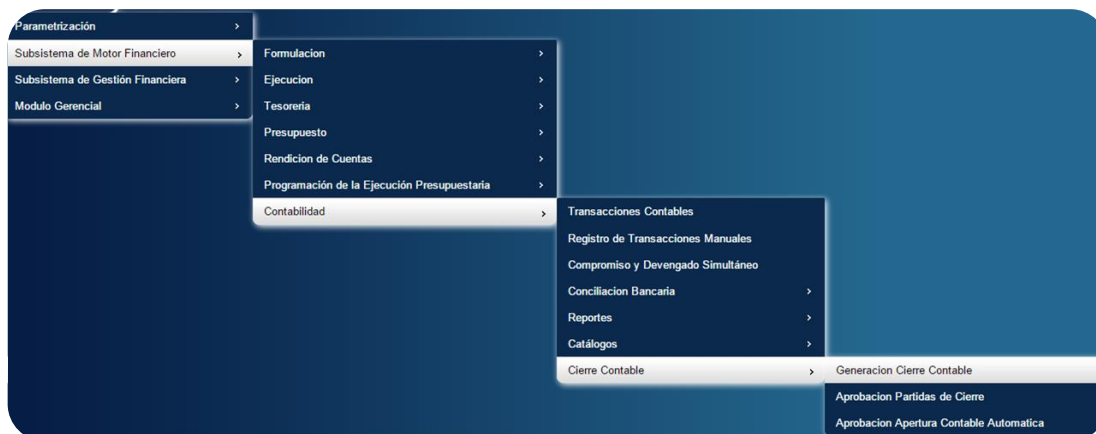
Parametrización >
Subsistema de Motor Financiero >
Subsistema de Gestión Financiera >
Modulo Gerencial >

Formulacion >
Ejecucion >
Tesoreria >
Presupuesto >
Rendicion de Cuentas >
Programación de la Ejecución Presupuestaria >
Contabilidad >

Transacciones Contables
Registro de Transacciones Manuales
Compromiso y Devengado Simultáneo
Conciliacion Bancaria >
Reportes >
Catálogos >
Cierre Contable >

Generacion Cierre Contable
Aprobacion Partidas de Cierre
Aprobacion Apertura Contable Automatica